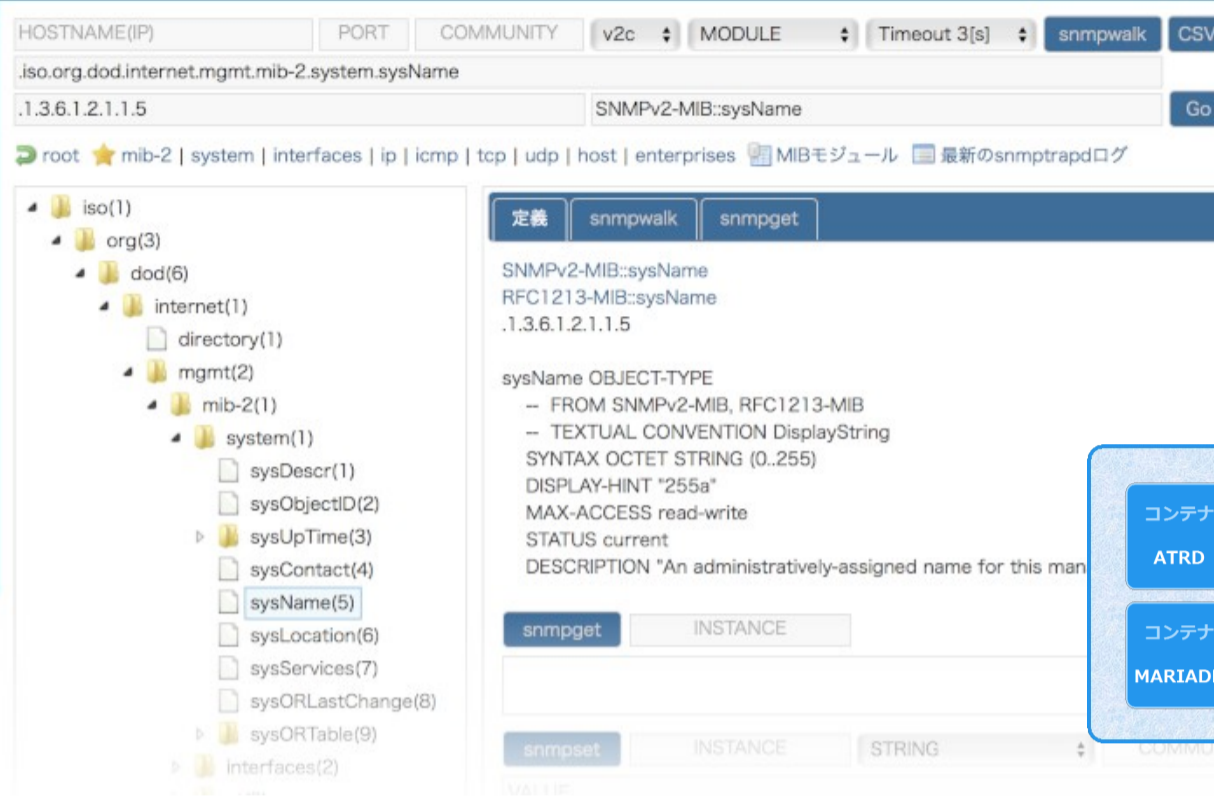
HOSTNAME(IP) PORT COMMUNITY v2c MODULE Timeout 3[s] snmpwalk CSV

.iso.org.dod.internet.mgmt.mib-2.system.sysName

.1.3.6.1.2.1.1.5 SNMPv2-MIB::sysName Go

root | mib-2 | system | interfaces | ip | icmp | tcp | udp | host | enterprises MIBモジュール 最新のsnmptrapdログ

iso(1)
org(3)
dod(6)
internet(1)
directory(1)
mgmt(2)
mib-2(1)
system(1)
sysDescr(1)
sysObjectID(2)
sysUpTime(3)
sysContact(4)
sysName(5)
sysLocation(6)
sysServices(7)
sysORLastChange(8)
sysORTable(9)
interfaces(2)

定義 snmpwalk snmpget

SNMPv2-MIB::sysName
RFC1213-MIB::sysName
.1.3.6.1.2.1.1.5

sysName OBJECT-TYPE
-- FROM SNMPv2-MIB, RFC1213-MIB
-- TEXTUAL CONVENTION DisplayString
SYNTAX OCTET STRING (0..255)
DISPLAY-HINT "255a"
MAX-ACCESS read-write
STATUS current
DESCRIPTION "An administratively-assigned name for this man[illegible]

snmpget INSTANCE

snmpset INSTANCE STRING COMMU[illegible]

VALUE

コンテナ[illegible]
ATRD

コンテナ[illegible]
MARIAD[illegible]